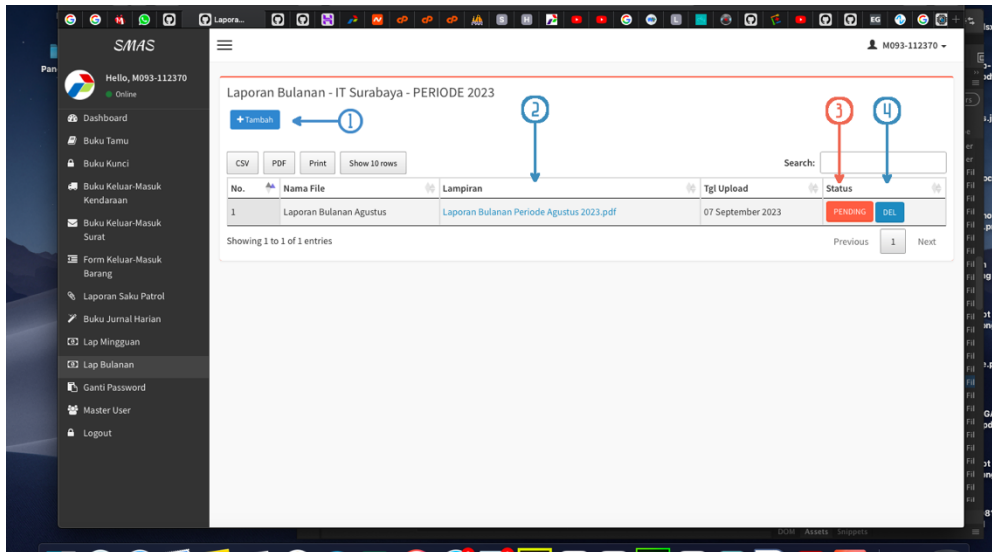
Lapora...

SMAS

Hello, M093-112370
Online

Dashboard
Buku Tamu
Buku Kunci
Buku Keluar-Masuk Kendaraan
Buku Keluar-Masuk Surat
Form Keluar-Masuk Barang
Laporan Saku Patrol
Buku Jurnal Harian
Lap Mingguan
Lap Bulanan
Ganti Password
Master User
Logout

M093-112370

Laporan Bulanan - IT Surabaya - PERIODE 2023

+ Tambah

1 2 3 4

CSV PDF Print Show 10 rows

Search:

| No. | Nama File | Lampiran | Tgl Upload | Status |
|---|---|---|---|---|
| 1 | Laporan Bulanan Agustus | Laporan Bulanan Periode Agustus 2023.pdf | 07 September 2023 | PENDING DEL |

Showing 1 to 1 of 1 entries

Previous 1 Next